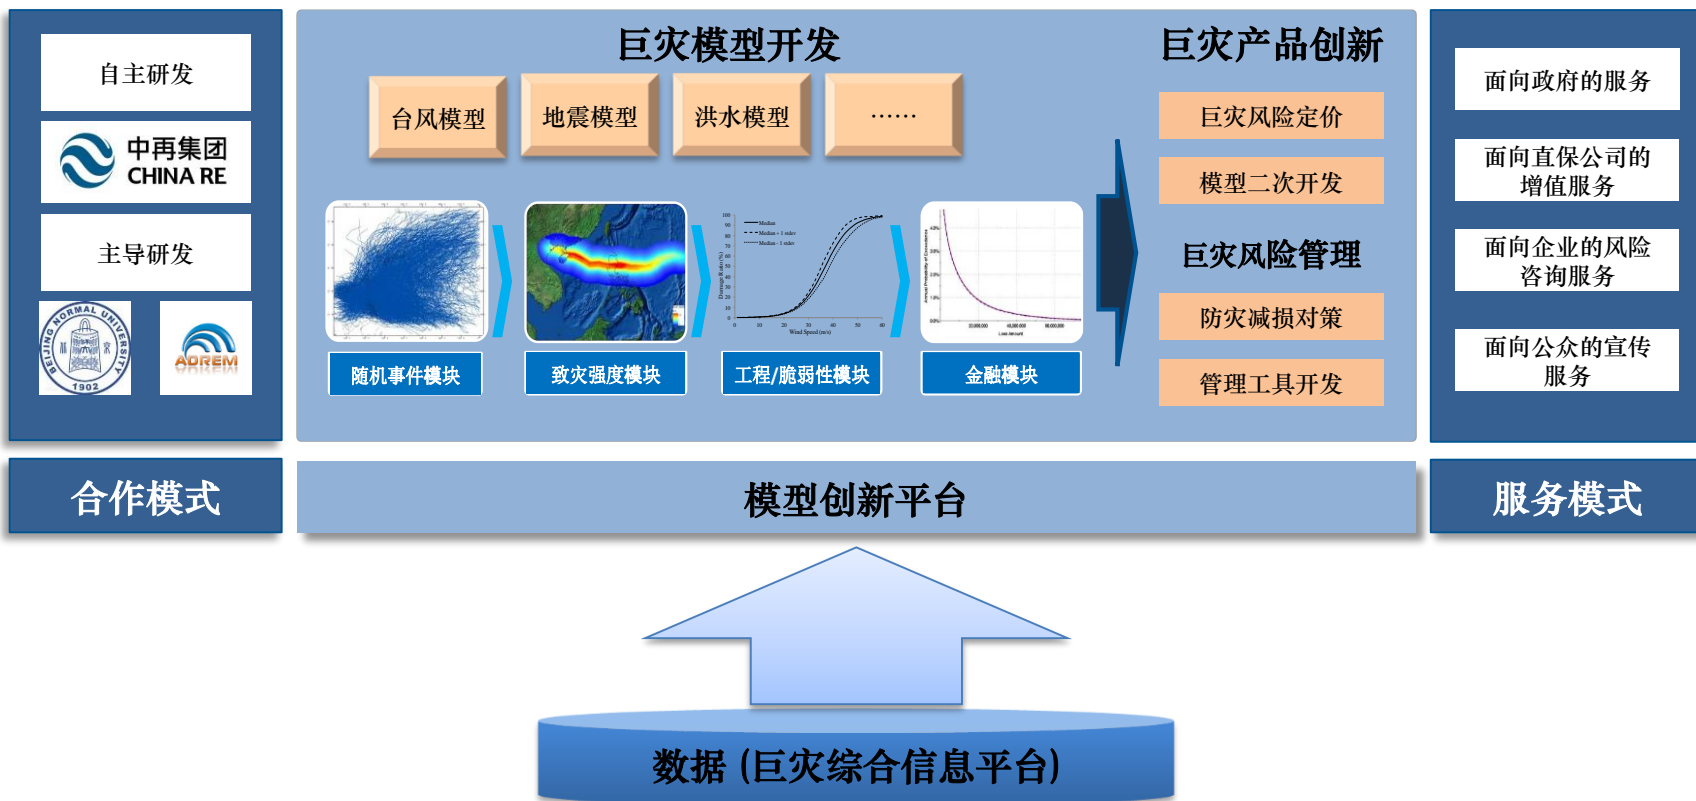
自主研发

中再集团
CHINA RE

主导研发

BEIJING NORMAL UNIVERSITY 1902

ADREM

巨灾模型开发

台风模型

地震模型

洪水模型

……

Median
Median + 1 stdev
Median - 1 stdev

Wind Speed (m/s)

Loss Amount

随机事件模块

致灾强度模块

工程/脆弱性模块

金融模块

巨灾产品创新

巨灾风险定价

模型二次开发

巨灾风险管理

防灾减损对策

管理工具开发

面向政府的服务

面向直保公司的增值服务

面向企业的风险咨询服务

面向公众的宣传服务

合作模式

模型创新平台

服务模式

数据（巨灾综合信息平台）